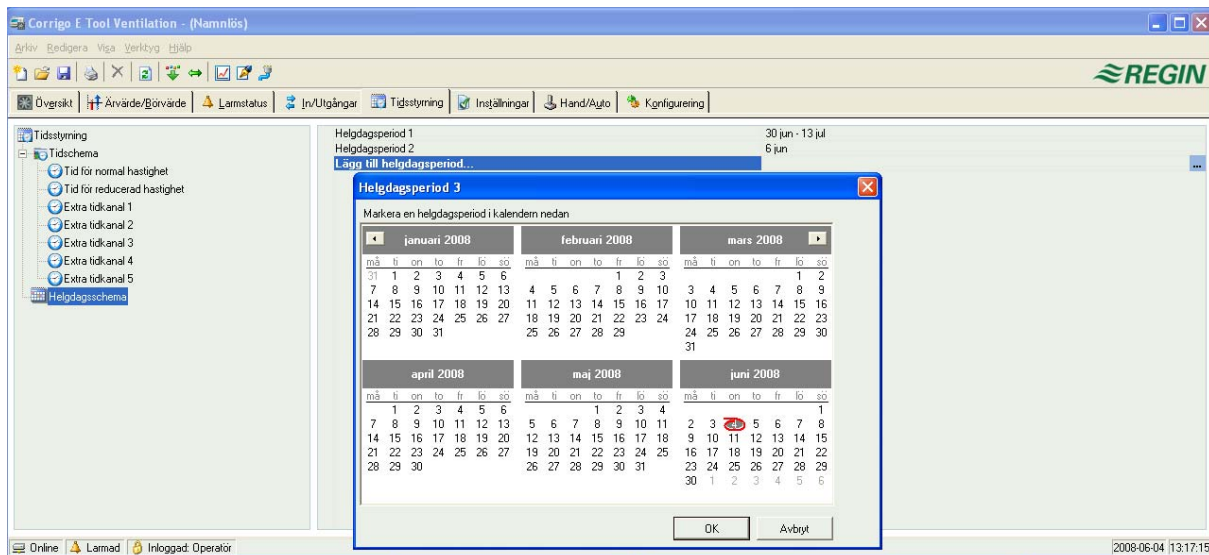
Corrigo E Tool Ventilation - (Namnlös)

Arkiv Redigera Visa Verktyg Hjälp

REGIN

Översikt | Ärvärde/Börvärde | Larmstatus | In/Utgångar | Tidsstyrning | Inställningar | Hand/Auto | Konfigurering

Tidsstyrning
Tidschema
Tid för normal hastighet
Tid för reducerad hastighet
Extra tidkanal 1
Extra tidkanal 2
Extra tidkanal 3
Extra tidkanal 4
Extra tidkanal 5
Helgdagsschema

| | |
|---|---|
| Helgdagsperiod 1 | 30 jun - 13 jul |
| Helgdagsperiod 2 | 6 jun |
| Lägg till helgdagsperiod... | |

Helgdagsperiod 3

Markera en helgdagsperiod i kalendern nedan

januari 2008

| må | ti | on | to | fr | lö | sö |
|---|---|---|---|---|---|---|
| 31 | 1 | 2 | 3 | 4 | 5 | 6 |
| 7 | 8 | 9 | 10 | 11 | 12 | 13 |
| 14 | 15 | 16 | 17 | 18 | 19 | 20 |
| 21 | 22 | 23 | 24 | 25 | 26 | 27 |
| 28 | 29 | 30 | 31 | | | |

februari 2008

| må | ti | on | to | fr | lö | sö |
|---|---|---|---|---|---|---|
| | | | | 1 | 2 | 3 |
| 4 | 5 | 6 | 7 | 8 | 9 | 10 |
| 11 | 12 | 13 | 14 | 15 | 16 | 17 |
| 18 | 19 | 20 | 21 | 22 | 23 | 24 |
| 25 | 26 | 27 | 28 | 29 | | |

mars 2008

| må | ti | on | to | fr | lö | sö |
|---|---|---|---|---|---|---|
| | | | | | 1 | 2 |
| 3 | 4 | 5 | 6 | 7 | 8 | 9 |
| 10 | 11 | 12 | 13 | 14 | 15 | 16 |
| 17 | 18 | 19 | 20 | 21 | 22 | 23 |
| 24 | 25 | 26 | 27 | 28 | 29 | 30 |
| 31 | | | | | | |

april 2008

| må | ti | on | to | fr | lö | sö |
|---|---|---|---|---|---|---|
| | 1 | 2 | 3 | 4 | 5 | 6 |
| 7 | 8 | 9 | 10 | 11 | 12 | 13 |
| 14 | 15 | 16 | 17 | 18 | 19 | 20 |
| 21 | 22 | 23 | 24 | 25 | 26 | 27 |
| 28 | 29 | 30 | | | | |

maj 2008

| må | ti | on | to | fr | lö | sö |
|---|---|---|---|---|---|---|
| | | | 1 | 2 | 3 | 4 |
| 5 | 6 | 7 | 8 | 9 | 10 | 11 |
| 12 | 13 | 14 | 15 | 16 | 17 | 18 |
| 19 | 20 | 21 | 22 | 23 | 24 | 25 |
| 26 | 27 | 28 | 29 | 30 | 31 | |

juni 2008

| må | ti | on | to | fr | lö | sö |
|---|---|---|---|---|---|---|
| | | | | | | 1 |
| 2 | 3 | 4 | 5 | 6 | 7 | 8 |
| 9 | 10 | 11 | 12 | 13 | 14 | 15 |
| 16 | 17 | 18 | 19 | 20 | 21 | 22 |
| 23 | 24 | 25 | 26 | 27 | 28 | 29 |
| 30 | 1 | 2 | 3 | 4 | 5 | 6 |

OK Avbryt

Online | Larmad | Inloggad: Operatör 2008-06-04 13:17:15